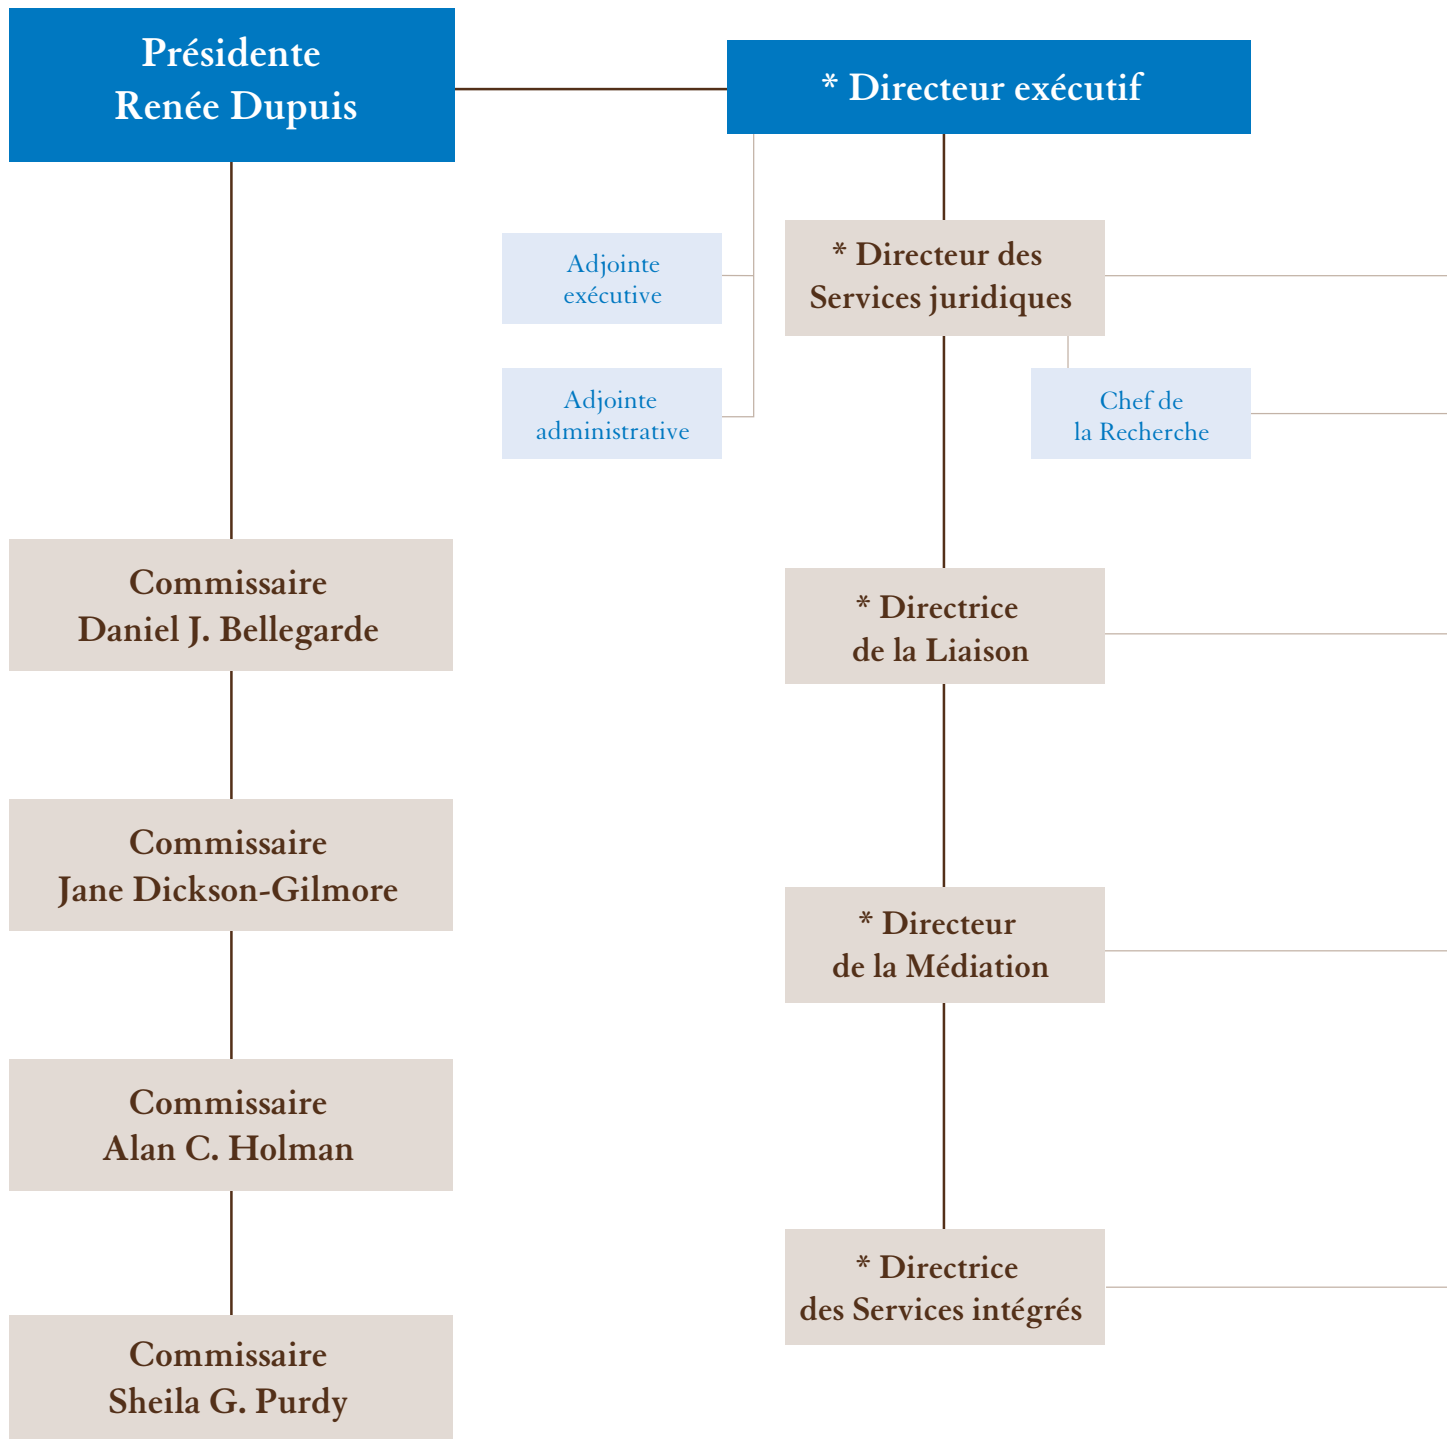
Présidente
Renée Dupuis

* Directeur exécutif

Adjointe exécutive

Adjointe administrative

* Directeur des Services juridiques

Chef de la Recherche

Commissaire
Daniel J. Bellegarde

* Directrice de la Liaison

Commissaire
Jane Dickson-Gilmore

* Directeur de la Médiation

Commissaire
Alan C. Holman

* Directrice des Services intégrés

Commissaire
Sheila G. Purdy